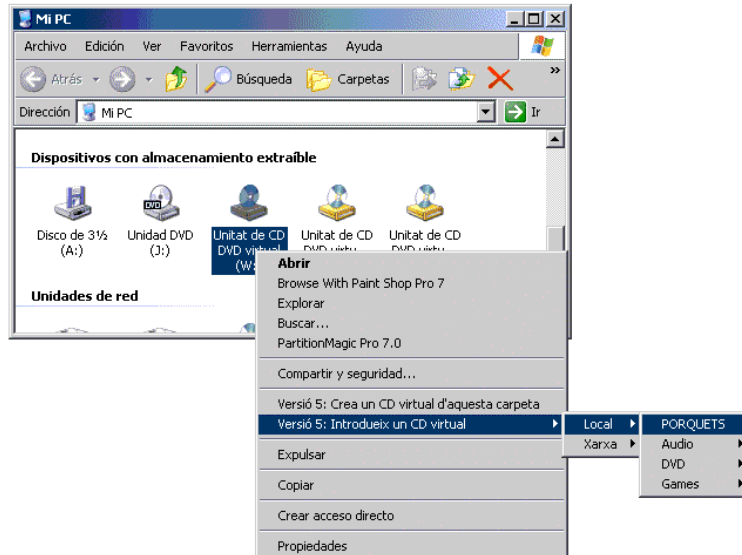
Mi PC

Archivo Edición Ver Favoritos Herramientas Ayuda

Atrás Búsqueda Carpetas

Dirección Mi PC Ir

Dispositivos con almacenamiento extraíble

Disco de 3½ (A:)

Unidad DVD (J:)

Unitat de CD DVD virtual (W:)

Unitat de CD DVD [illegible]

Unitat de CD DVD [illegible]

Unidades de red

Abrir
Browse With Paint Shop Pro 7
Explorar
Buscar...
PartitionMagic Pro 7.0
Compartir y seguridad...
Versió 5: Crea un CD virtual d'aquesta carpeta
Versió 5: Introdueix un CD virtual
Expulsar
Copiar
Crear acceso directo
Propiedades

Local
Xarxa

PORQUETS
Audio
DVD
Games